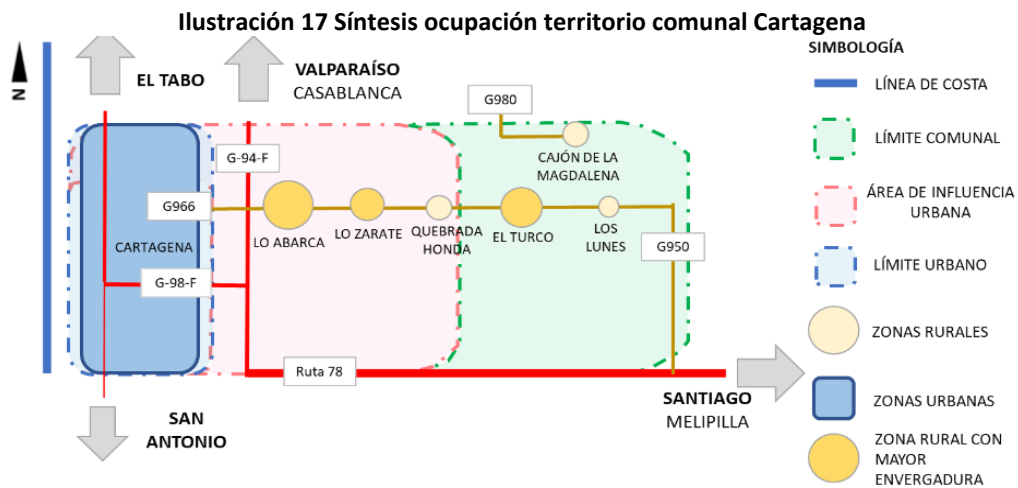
Ilustración 17 Síntesis ocupación territorio comunal Cartagena

N

EL TABO

VALPARAÍSO
CASABLANCA

G980

G-94-F

CAJÓN DE LA MAGDALENA

G966

CARTAGENA

LO ABARCA

LO ZARATE

QUEBRADA HONDA

EL TURCO

LOS LUNES

G950

G-98-F

Ruta 78

SAN ANTONIO

SANTIAGO
MELIPILLA

SIMBOLOGÍA

LÍNEA DE COSTA

LÍMITE COMUNAL

ÁREA DE INFLUENCIA URBANA

LÍMITE URBANO

ZONAS RURALES

ZONAS URBANAS

ZONA RURAL CON MAYOR ENVERGADURA